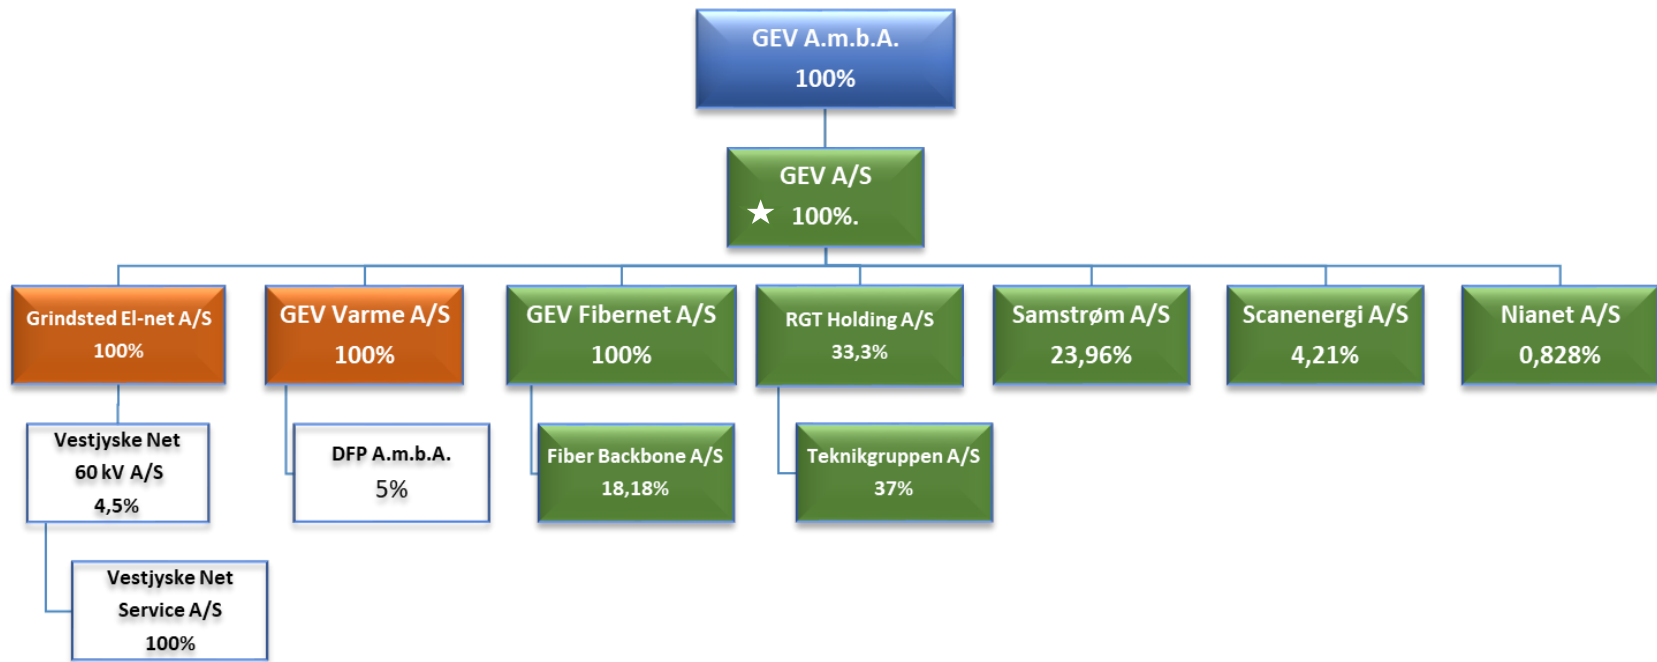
GEV A.m.b.A.
100%

GEV A/S
★ 100%.

Grindsted El-net A/S
100%

GEV Varme A/S
100%

GEV Fibernet A/S
100%

RGT Holding A/S
33,3%

Samstrøm A/S
23,96%

Scanenergi A/S
4,21%

Nianet A/S
0,828%

Vestjyske Net
60 kV A/S
4,5%

DFP A.m.b.A.
5%

Fiber Backbone A/S
18,18%

Teknikgruppen A/S
37%

Vestjyske Net
Service A/S
100%